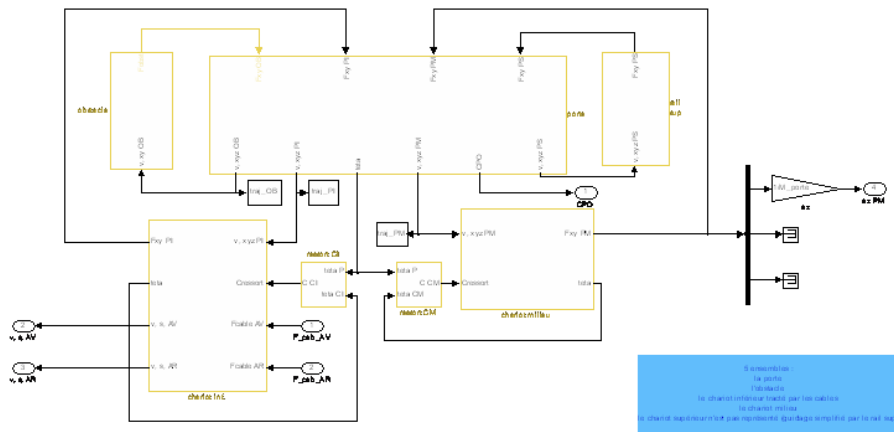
chassis

Fxy OS

v, xyz OS

Fxy OS

Fxy PI

Fxy PM

Fxy PS

pont

v, xyz OS

v, xyz PI

teta

v, xyz PM

CPO

v, xyz PS

Fxy PS

v, xyz PS

rail sup

traj_OS

traj_PI

CPO

traj_PM

Fxy PI

v, xyz PI

teta

Cressort

v, x, AV

Fcable AV

v, x, AR

Fcable AR

chariot inf.

ressortCI

teta P

C CI

teta CI

ressortCM

teta P

C CM

teta CM

v, xyz PM

Fxy PM

Cressort

teta

chariot milieu

1/M_porte

az

4

az PM

2

v, x AV

1

F_cab_AV

3

v, x AR

2

F_cab_AR

Ensemble :
la porte
l'chassis
le chariot inférieur tracté par les cables
le chariot milieu
le chariot supérieur n'est pas représenté (guidage simplifié par le rail sup)